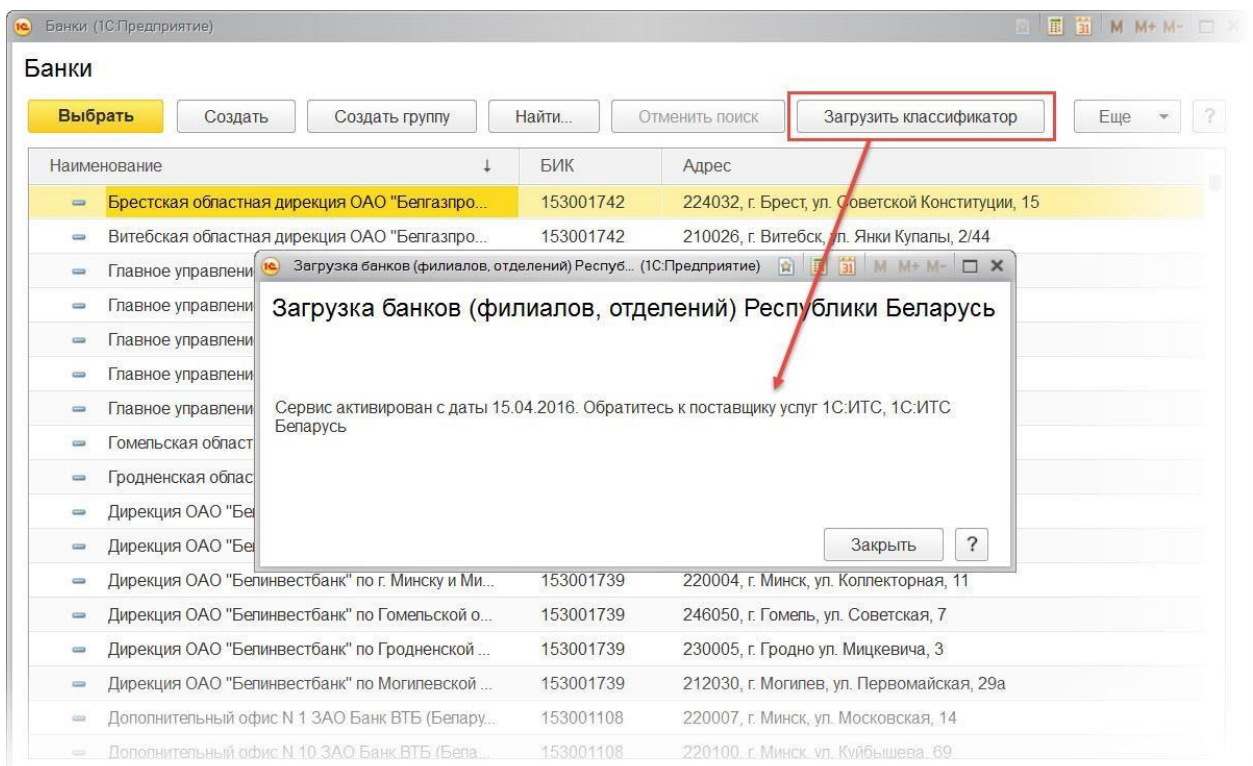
Банки (1С:Предприятие)

M M+ M-

Банки

Выбрать Создать Создать группу Найти... Отменить поиск Загрузить классификатор Еще ?

| Наименование | БИК | Адрес |
|---|---|---|
| Брестская областная дирекция ОАО "Белгазпро... | 153001742 | 224032, г. Брест, ул. Советской Конституции, 15 |
| Витебская областная дирекция ОАО "Белгазпро... | 153001742 | 210026, г. Витебск, ул. Янки Купалы, 2/44 |
| Главное управлени | | |
| Главное управлени | | |
| Главное управлени | | |
| Главное управлени | | |
| Главное управлени | | |
| Гомельская област | | |
| Гродненская облас | | |
| Дирекция ОАО "Бе | | |
| Дирекция ОАО "Бе | | |
| Дирекция ОАО "Белинвестбанк" по г. Минску и Ми... | 153001739 | 220004, г. Минск, ул. Коллекторная, 11 |
| Дирекция ОАО "Белинвестбанк" по Гомельской о... | 153001739 | 246050, г. Гомель, ул. Советская, 7 |
| Дирекция ОАО "Белинвестбанк" по Гродненской ... | 153001739 | 230005, г. Гродно ул. Мицкевича, 3 |
| Дирекция ОАО "Белинвестбанк" по Могилевской ... | 153001739 | 212030, г. Могилев, ул. Первомайская, 29а |
| Дополнительный офис N 1 ЗАО Банк ВТБ (Белару... | 153001108 | 220007, г. Минск, ул. Московская, 14 |
| Дополнительный офис N 10 ЗАО Банк ВТБ (Бела... | 153001108 | 220100, г. Минск, ул. Куйбышева, 69 |

Загрузка банков (филиалов, отделений) Респуб... (1С:Предприятие) M M+ M-

Загрузка банков (филиалов, отделений) Республики Беларусь

Сервис активирован с даты 15.04.2016. Обратитесь к поставщику услуг 1С:ИТС, 1С:ИТС Беларусь

Закрыть ?